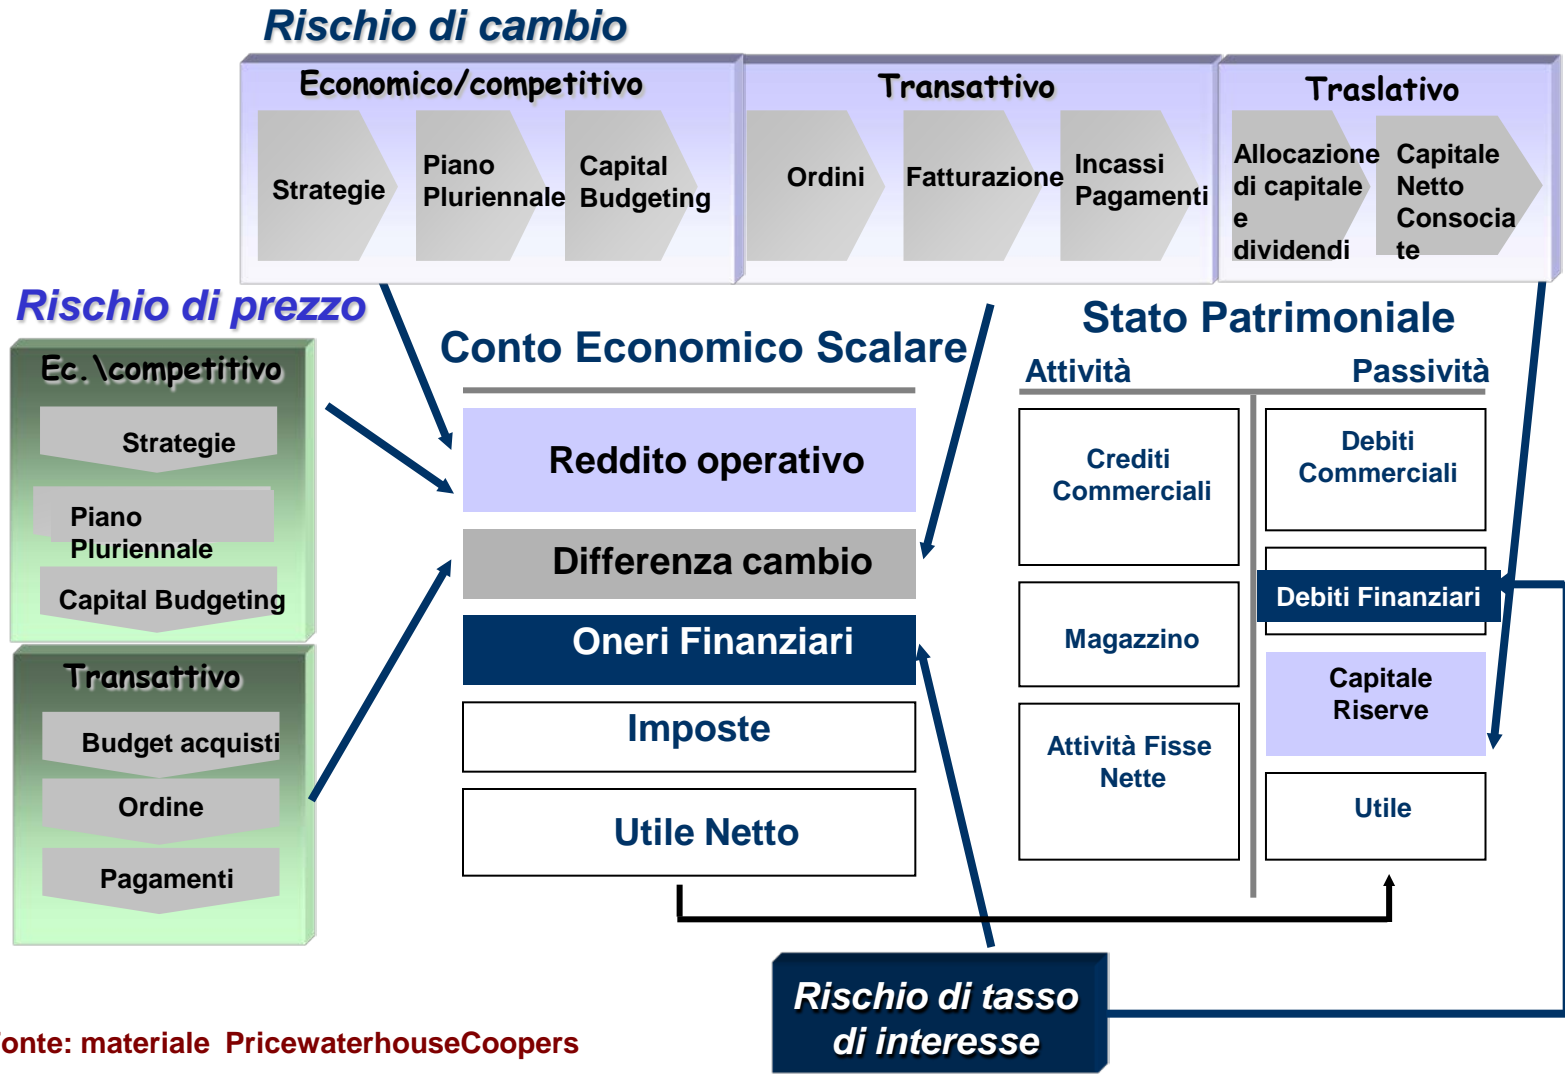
Rischio di cambio

Economico/competitivo

Strategie

Piano Pluriennale

Capital Budgeting

Transattivo

Ordini

Fatturazione

Incassi Pagamenti

Traslativo

Allocazione di capitale e dividendi

Capitale Netto Consocia te

Rischio di prezzo

Ec. \competitivo

Strategie

Piano Pluriennale

Capital Budgeting

Transattivo

Budget acquisti

Ordine

Pagamenti

Conto Economico Scalare

Reddito operativo

Differenza cambio

Oneri Finanziari

Imposte

Utile Netto

Stato Patrimoniale

Attività

Passività

Crediti Commerciali

Magazzino

Attività Fisse Nette

Debiti Commerciali

Debiti Finanziari

Capitale Riserve

Utile

Rischio di tasso di interesse

onte: materiale PricewaterhouseCoopers